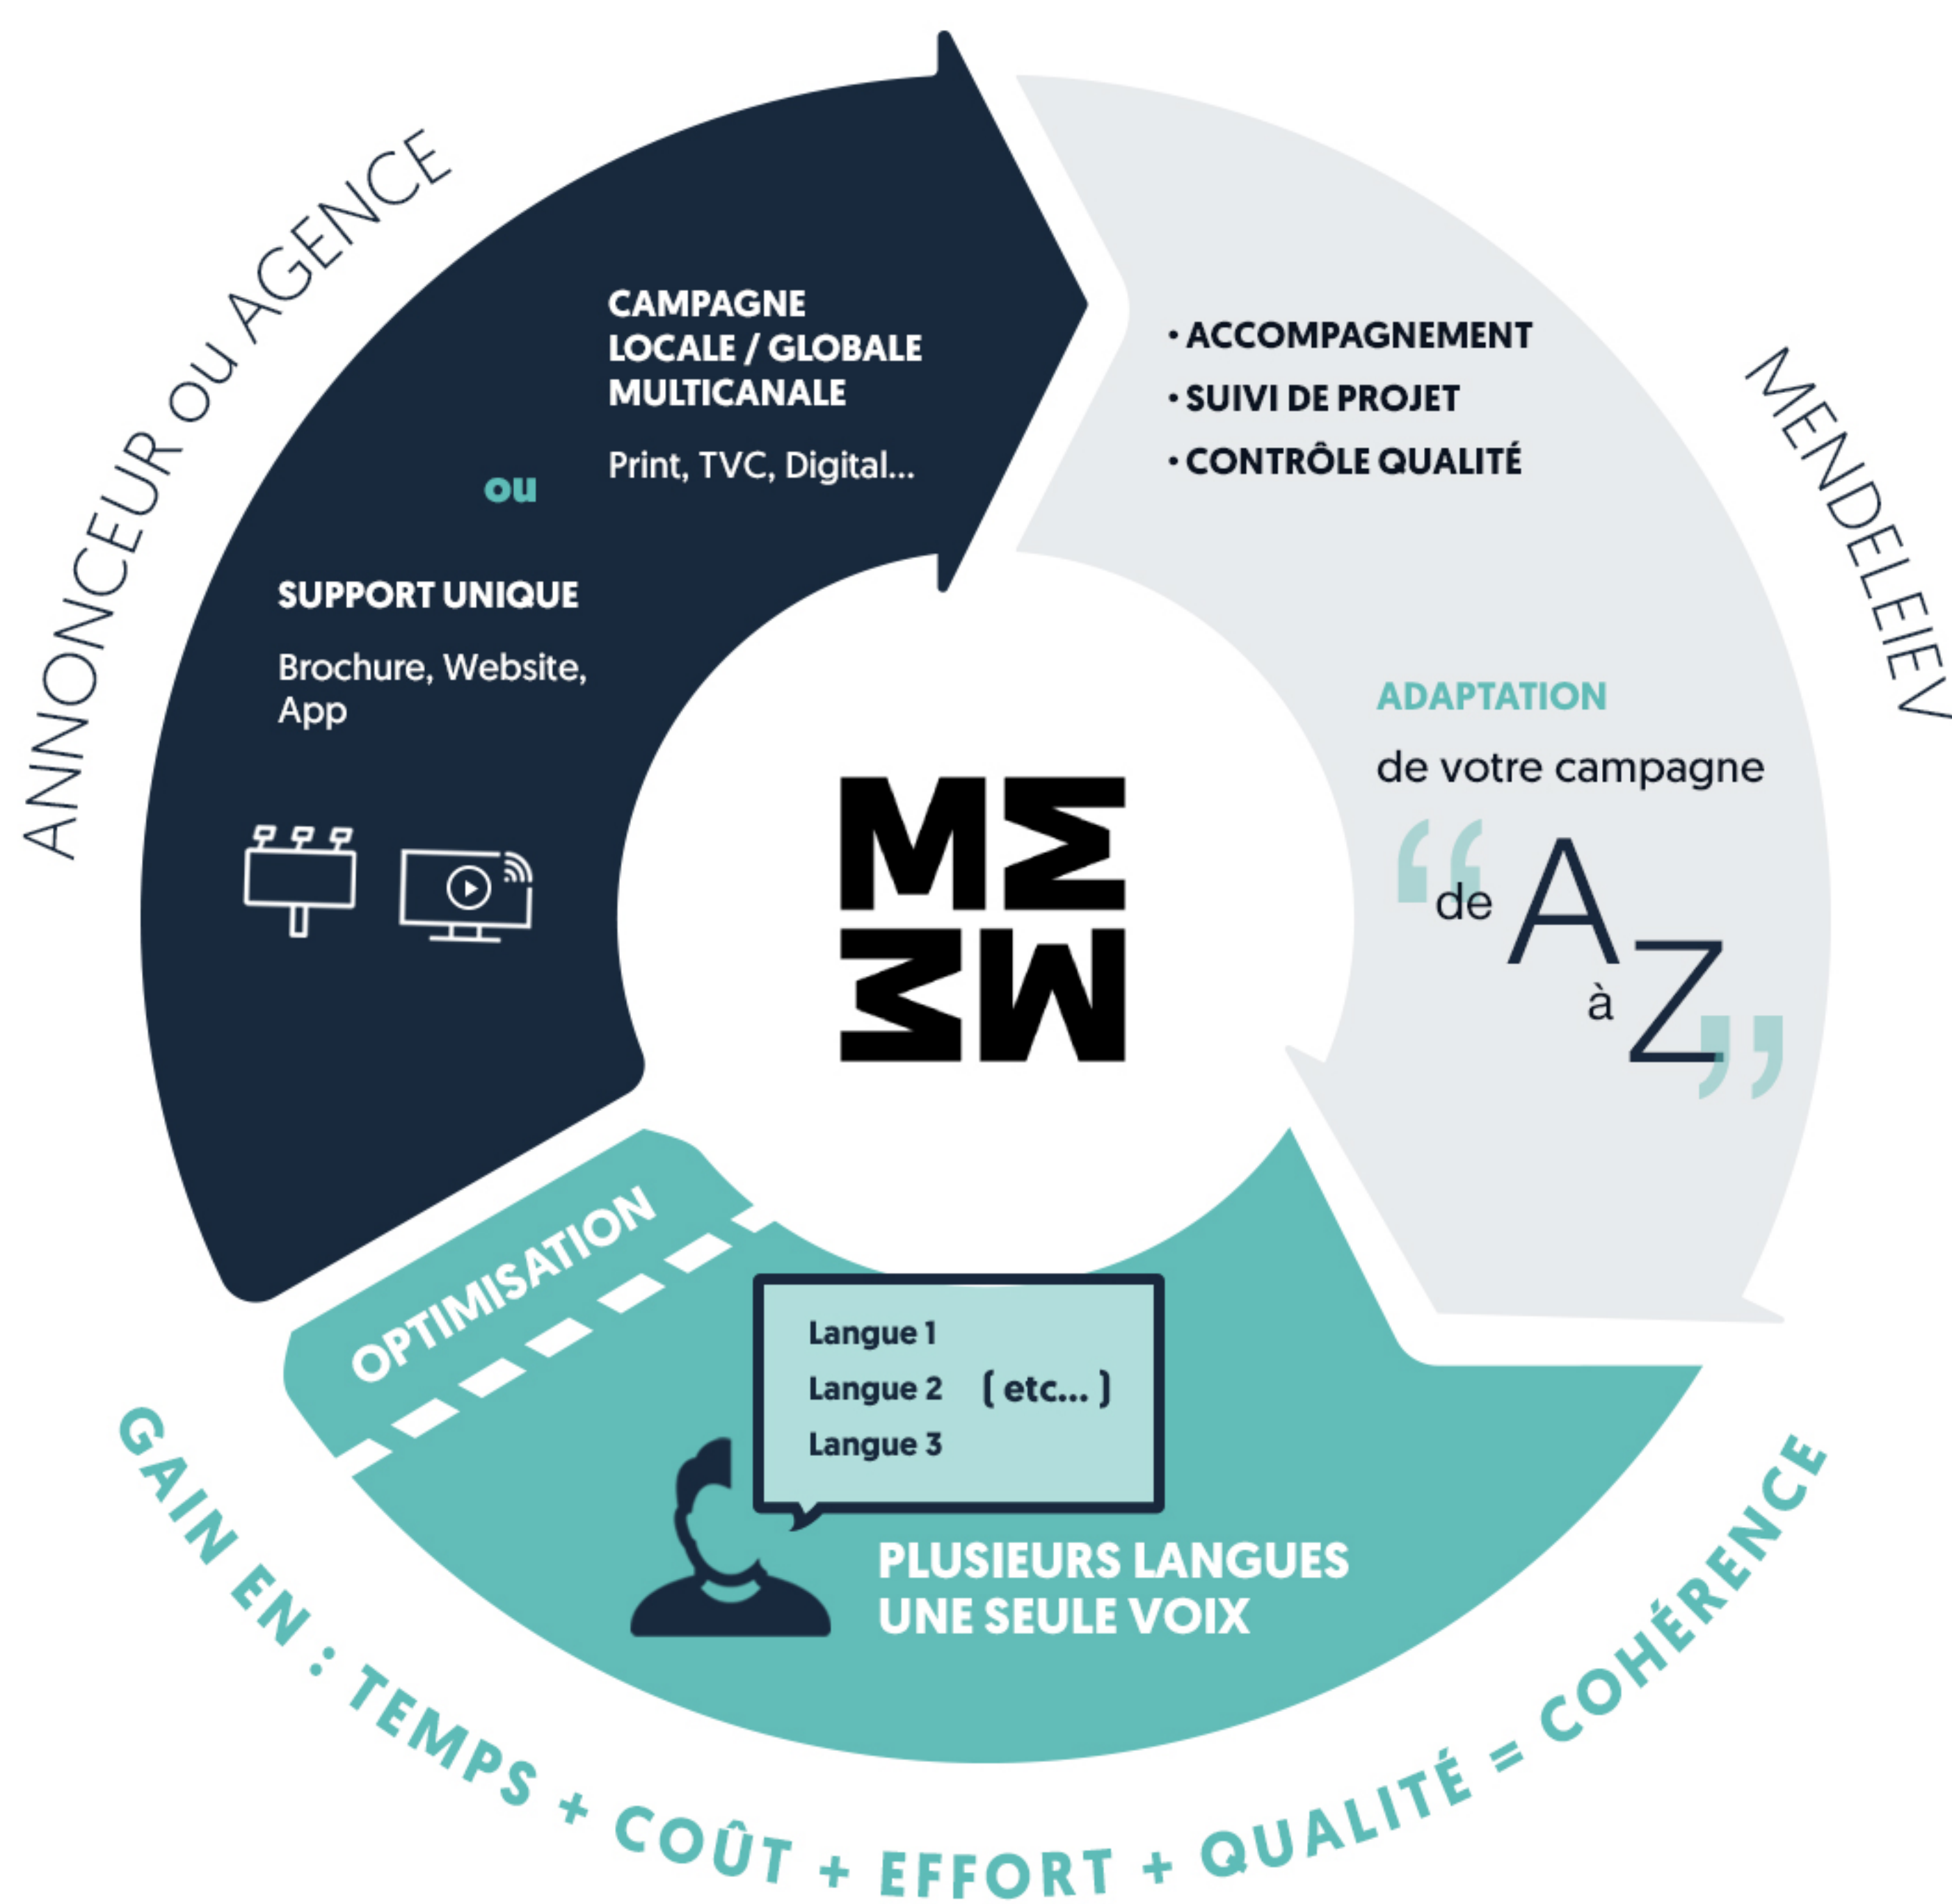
ANNONCEUR OU AGENCE

CAMPAGNE LOCALE / GLOBALE MULTICANALE

Print, TVC, Digital...

ou

SUPPORT UNIQUE

Brochure, Website, App

MENDELEIEV

• ACCOMPAGNEMENT
• SUIVI DE PROJET
• CONTRÔLE QUALITÉ

ADAPTATION

de votre campagne

“de A à Z”

OPTIMISATION

Langue 1
Langue 2 ( etc... )
Langue 3

PLUSIEURS LANGUES
UNE SEULE VOIX

GAIN EN : TEMPS + COÛT + EFFORT + QUALITÉ = COHÉRENCE